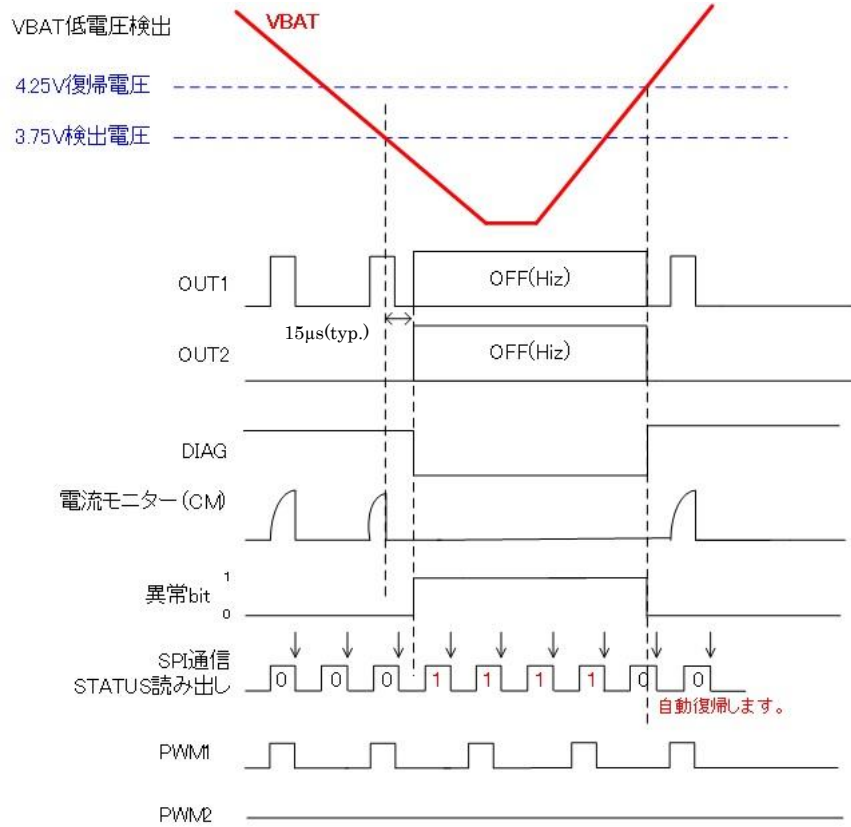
VBAT低電圧検出

VBAT

4.25V復帰電圧

3.75V検出電圧

OUT1

OFF(Hiz)

15μs(typ.)

OUT2

OFF(Hiz)

DIAG

電流モニター(CM)

異常bit

1

0

SPI通信
STATUS読み出し

0 0 0 1 1 1 1 0 0

自動復帰します。

PWM1

PWM2